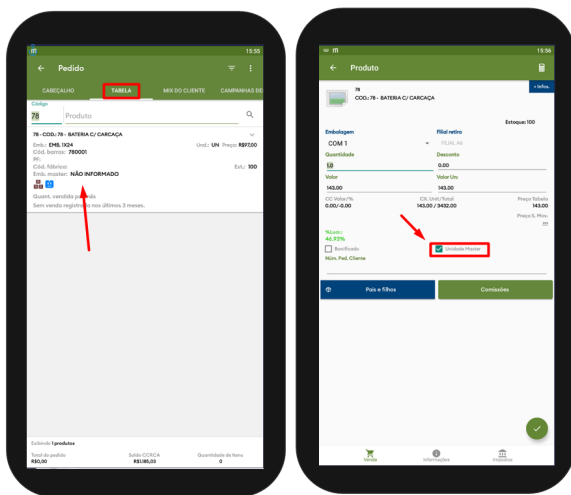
15:55

Pedido

CABEÇALHO TABELA MIX DO CLIENTE CAMPANHAS DE

Código
78 Produto

78 - COD.: 78 - BATERIA C/ CARCAÇA
Emb.: EMB. 1X24 Und.: UN Preço: R$97,00
Cód. barras: 780001
PF:
Cód. fábrica: Est.: 100
Emb. master: NÃO INFORMADO

Quant. vendida pe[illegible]
Sem venda registrada nos últimos 3 meses.

Exibindo 1 produtos
Total do pedido R$0,00
Saldo CC/RCA R$1.180,03
Quantidade de itens 0

15:56

Produto

78
COD.: 78 - BATERIA C/ CARCAÇA
+ Infos.

Estoque: 100

Embalagem
COM 1
Filial retira
FILIAL 46
Quantidade
1,0
Desconto
0.00
Valor
143.00
Valor Un.
143.00
CC Valor/%
0.00/-0.00
CX. Unit/Total
143.00 / 3432.00
Preço Tabela
143.00
Preço S. Imp.
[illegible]
%Lucr.:
46.93%
Bonificado
Unidade Master
Núm. Ped. Cliente

Pais e filhos
Comissões

Venda Informações Históricos